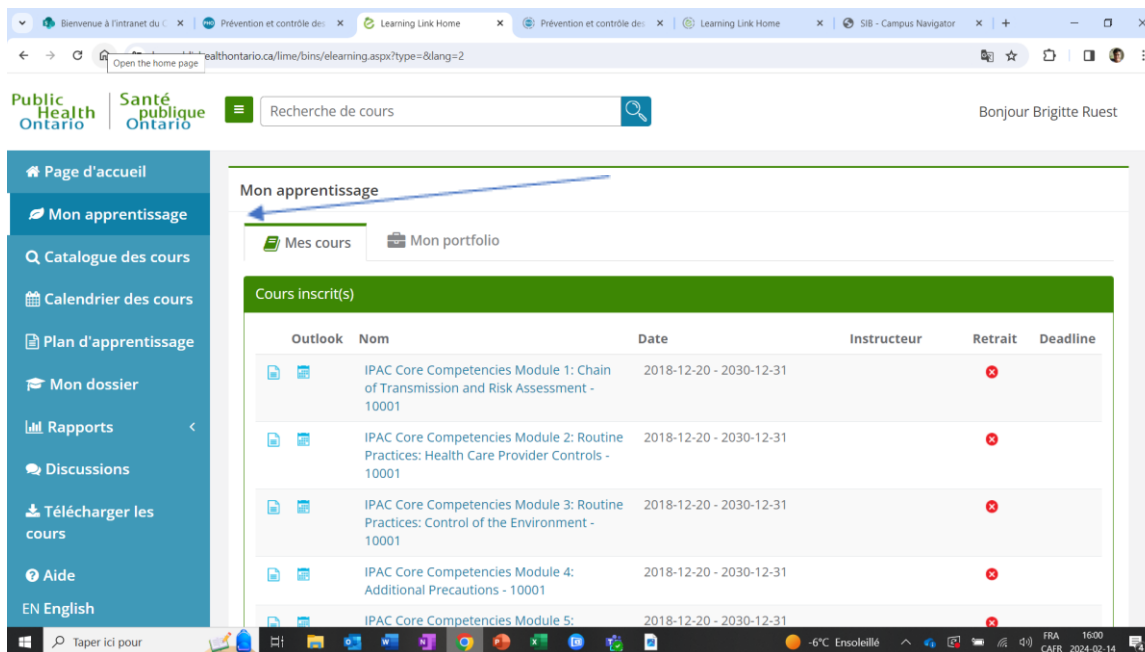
Bienvenue à l'intranet du C | Prévention et contrôle des | Learning Link Home | Prévention et contrôle des | Learning Link Home | SIB - Campus Navigator

Open the home page

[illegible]ealthontario.ca/lime/bins/elearning.aspx?type=&lang=2

Public Health Ontario | Santé publique Ontario

Recherche de cours

Bonjour Brigitte Ruest

Page d'accueil
Mon apprentissage
Catalogue des cours
Calendrier des cours
Plan d'apprentissage
Mon dossier
Rapports
Discussions
Télécharger les cours
Aide
EN English

Mon apprentissage

Mes cours | Mon portfolio

Cours inscrit(s)

| Outlook | Nom | Date | Instructeur | Retrait | Deadline |
|---|---|---|---|---|---|
| | IPAC Core Competencies Module 1: Chain of Transmission and Risk Assessment - 10001 | 2018-12-20 - 2030-12-31 | | | |
| | IPAC Core Competencies Module 2: Routine Practices: Health Care Provider Controls - 10001 | 2018-12-20 - 2030-12-31 | | | |
| | IPAC Core Competencies Module 3: Routine Practices: Control of the Environment - 10001 | 2018-12-20 - 2030-12-31 | | | |
| | IPAC Core Competencies Module 4: Additional Precautions - 10001 | 2018-12-20 - 2030-12-31 | | | |
| | IPAC Core Competencies Module 5: | 2018-12-20 - 2030-12-31 | | | |

Taper ici pour

-6°C Ensoleillé FRA CAFR 16:00 2024-02-14